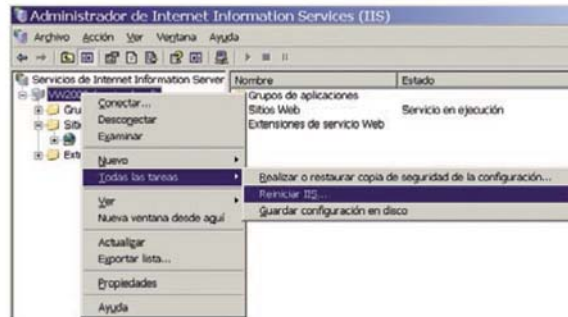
Administrador de Internet Information Services (IIS)

Archivo Acción Ver Ventana Ayuda

Servicios de Internet Information Server
VW200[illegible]
Gru
Siti
Ext

| Nombre | Estado |
|---|---|
| Grupos de aplicaciones | |
| Sitios Web | Servicio en ejecución |
| Extensiones de servicio Web | |

Conectar...
Desconectar
Examinar
Nuevo
Todas las tareas
Ver
Nueva ventana desde aquí
Actualizar
Exportar lista...
Propiedades
Ayuda

Realizar o restaurar copia de seguridad de la configuración...
Reiniciar IIS...
Guardar configuración en disco